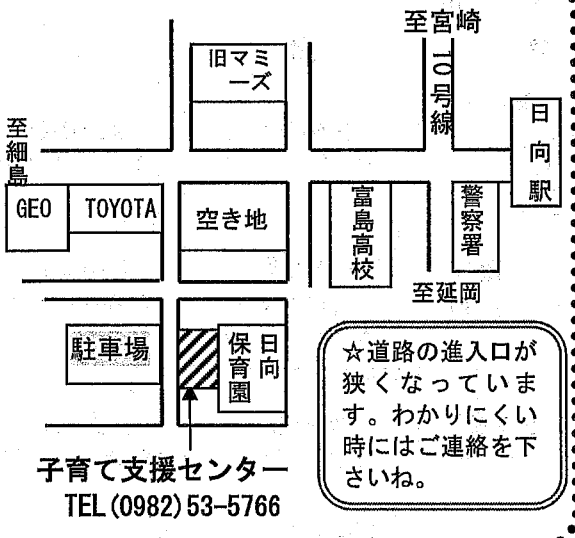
至宮崎

旧マミーズ

10号線

至細島

日向駅

GEO

TOYOTA

空き地

富島高校

警察署

至延岡

駐車場

日向保育園

☆道路の進入口が狭くなっています。わかりにくい時にはご連絡を下さいね。

子育て支援センター
TEL (0982) 53-5766